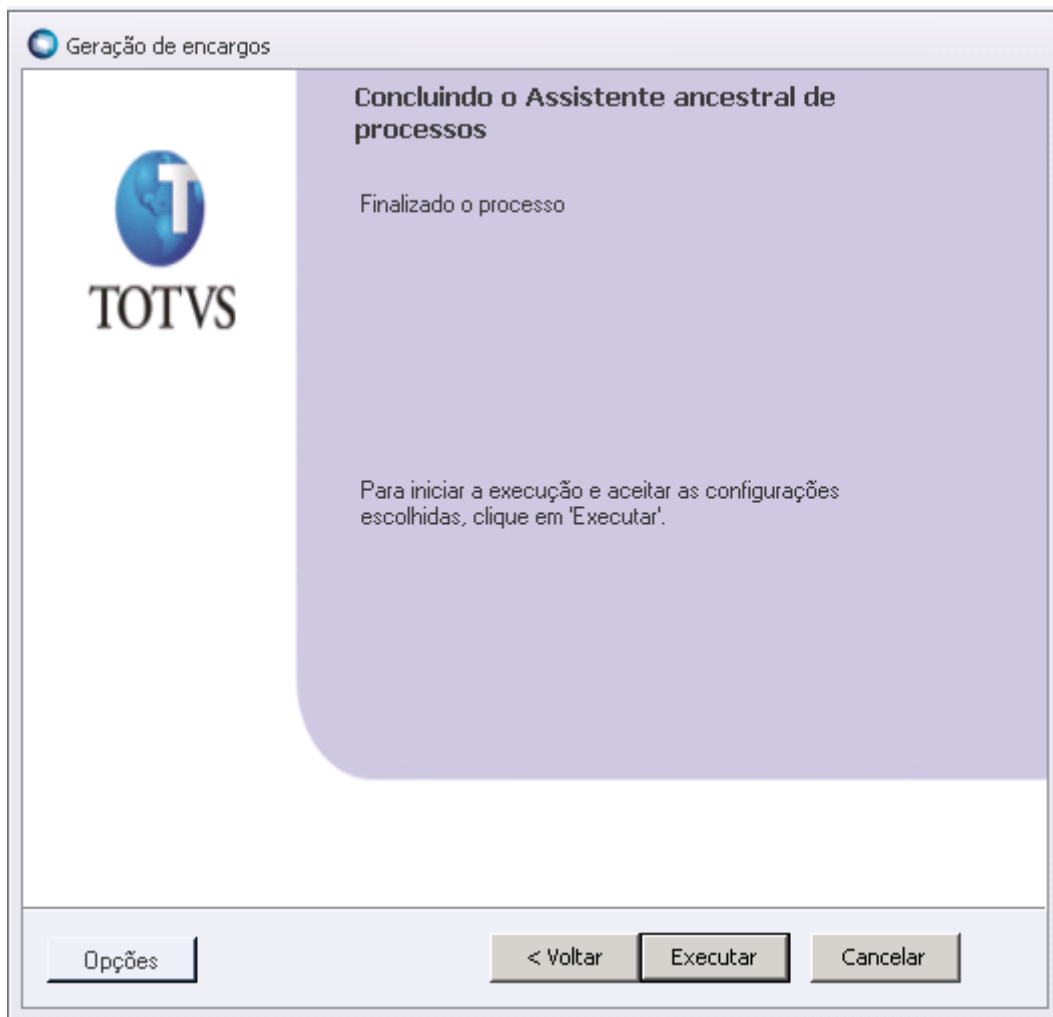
Geração de encargos

TOTVS

Concluindo o Assistente ancestral de processos

Finalizado o processo

Para iniciar a execução e aceitar as configurações escolhidas, clique em 'Executar'.

Opções

< Voltar

Executar

Cancelar